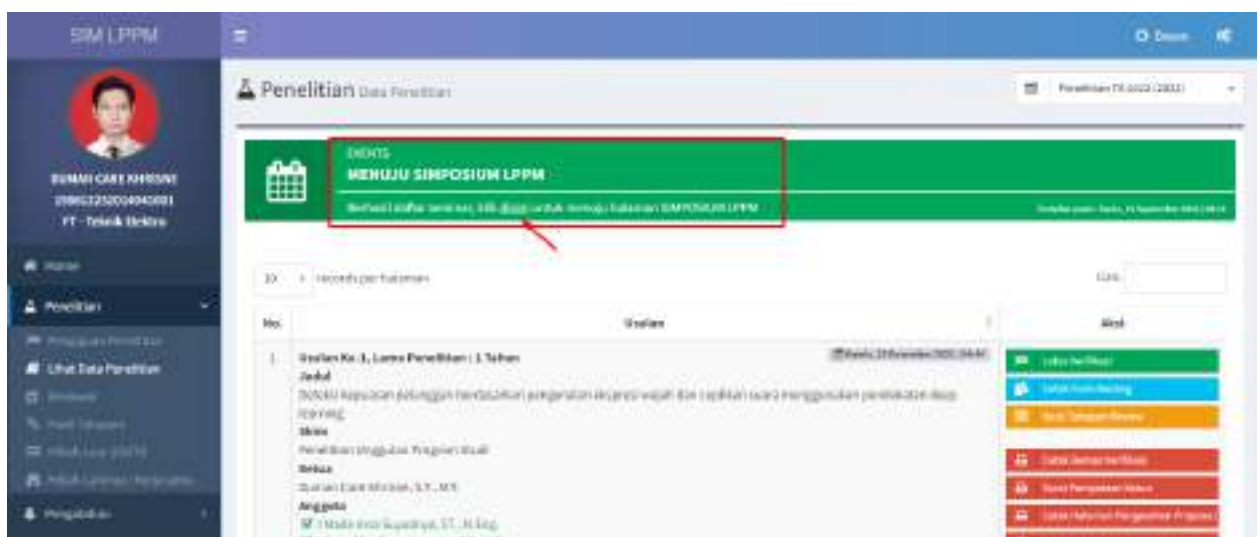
SIM LPPM

Keluar

Penelitian Data Penelitian

Penelitian TA 2022 (2022)

EVENTS
MENUJU SIMPOSIUM LPPM
Berhasil daftar seminar, klik disini untuk menuju halaman SIMPOSIUM LPPM

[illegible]

DUMAN CARE KHRISNE
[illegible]
FT - Teknik Elektro

Home
Penelitian
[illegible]
Lihat Data Penelitian
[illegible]
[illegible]
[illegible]
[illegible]
Pengabdian

10 records per halaman

Cari:

| No. | Usulan | Aksi |
|---|---|---|
| 1 | Usulan Ke. 1, Lama Penelitian : 1 Tahun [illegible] Judul Deteksi kepuasan pelanggan berdasarkan pengenalan ekspresi wajah dan capaian suara menggunakan pendekatan deep learning Skim Penelitian Unggulan Program Studi Ketua Duman Care Khrisne, S.T., M.T. Anggota I Made Arsa Suyadnya, S.T., M.Eng. | Lihat Verifikasi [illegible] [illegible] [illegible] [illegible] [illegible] |